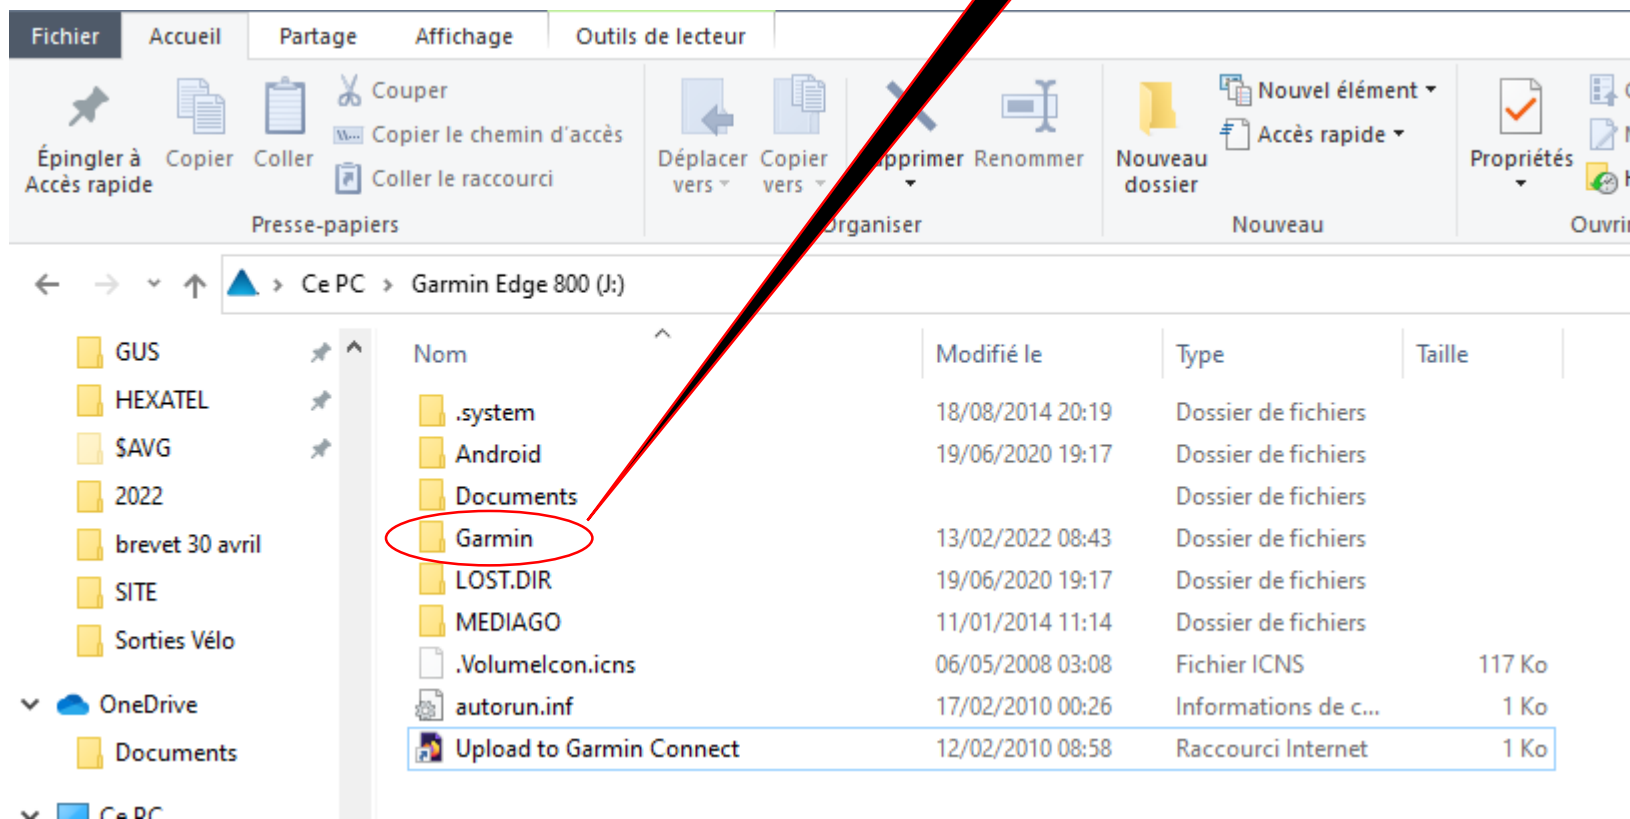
Fichier Accueil Partage Affichage Outils de lecteur

Épingler à Accès rapide Copier Coller Couper Copier le chemin d'accès Coller le raccourci
Presse-papiers

Déplacer vers Copier vers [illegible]pprimer Renommer
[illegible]rganiser

Nouveau dossier Nouvel élément Accès rapide
Nouveau

Propriétés
Ouvri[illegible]

Ce PC › Garmin Edge 800 (J:)

GUS
HEXATEL
$AVG
2022
brevet 30 avril
SITE
Sorties Vélo
OneDrive
Documents
Ce PC

| Nom | Modifié le | Type | Taille |
|---|---|---|---|
| .system | 18/08/2014 20:19 | Dossier de fichiers | |
| Android | 19/06/2020 19:17 | Dossier de fichiers | |
| Documents | | Dossier de fichiers | |
| Garmin | 13/02/2022 08:43 | Dossier de fichiers | |
| LOST.DIR | 19/06/2020 19:17 | Dossier de fichiers | |
| MEDIAGO | 11/01/2014 11:14 | Dossier de fichiers | |
| .VolumeIcon.icns | 06/05/2008 03:08 | Fichier ICNS | 117 Ko |
| autorun.inf | 17/02/2010 00:26 | Informations de c... | 1 Ko |
| Upload to Garmin Connect | 12/02/2010 08:58 | Raccourci Internet | 1 Ko |